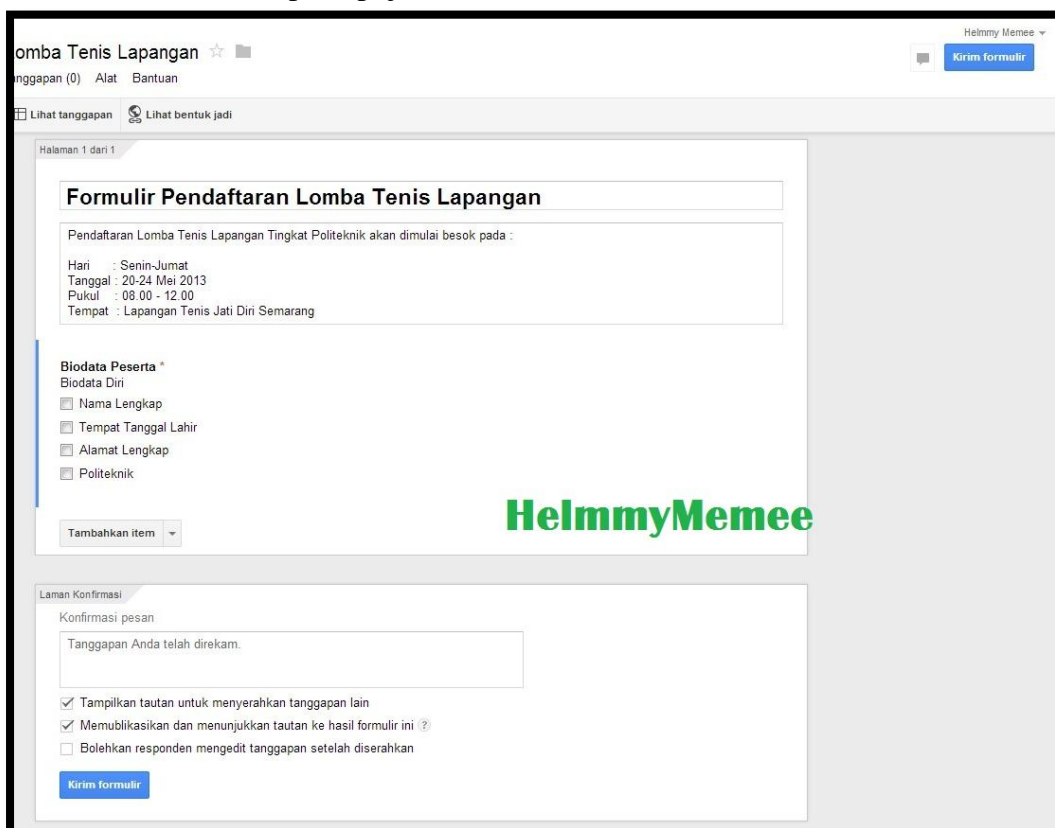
omba Tenis Lapangan

Helmmy Memee

Kirim formulir

nggapan (0) Alat Bantuan

Lihat tanggapan Lihat bentuk jadi

Halaman 1 dari 1

Formulir Pendaftaran Lomba Tenis Lapangan

Pendaftaran Lomba Tenis Lapangan Tingkat Politeknik akan dimulai besok pada :

Hari : Senin-Jumat
Tanggal : 20-24 Mei 2013
Pukul : 08.00 - 12.00
Tempat : Lapangan Tenis Jati Diri Semarang

Biodata Peserta *
Biodata Diri

Nama Lengkap

Tempat Tanggal Lahir

Alamat Lengkap

Politeknik

HelmmyMemee

Tambahkan item

Laman Konfirmasi

Konfirmasi pesan

Tanggapan Anda telah direkam.

✓ Tampilkan tautan untuk menyerahkan tanggapan lain

✓ Memublikasikan dan menunjukkan tautan ke hasil formulir ini ?

Bolehkan responden mengedit tanggapan setelah diserahkan

Kirim formulir